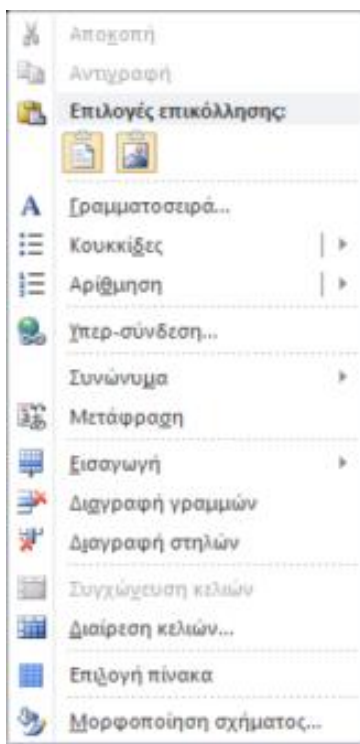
Αποκοπή
Αντιγραφή
Επιλογές επικόλλησης:
Γραμματοσειρά...
Κουκκίδες
Αρίθμηση
Υπερ-σύνδεση...
Συνώνυμα
Μετάφραση
Εισαγωγή
Διαγραφή γραμμών
Διαγραφή στηλών
Συγχώνευση κελιών
Διαίρεση κελιών...
Επιλογή πίνακα
Μορφοποίηση σχήματος...